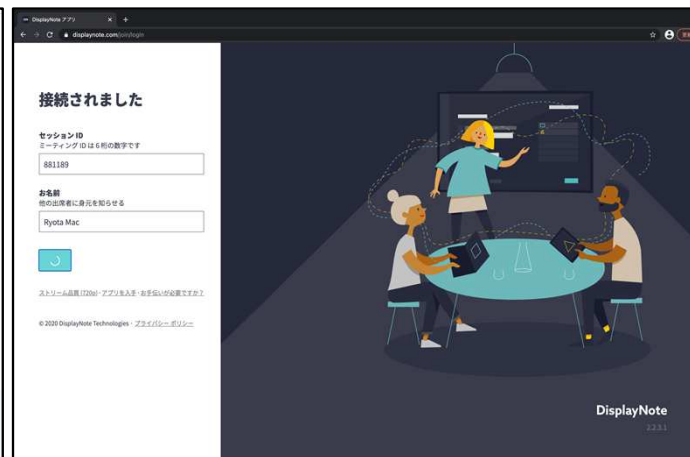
DisplayNote アプリ
displaynote.com/join/login

接続されました

セッション ID
ミーティング ID は 6 桁の数字です
881189

お名前
他の出席者に身元を知らせる
Ryota Mac

ストリーム品質 (720p) · アプリを入手 · お手伝いが必要ですか?

© 2020 DisplayNote Technologies · プライバシー ポリシー

DisplayNote
2.2.3.1